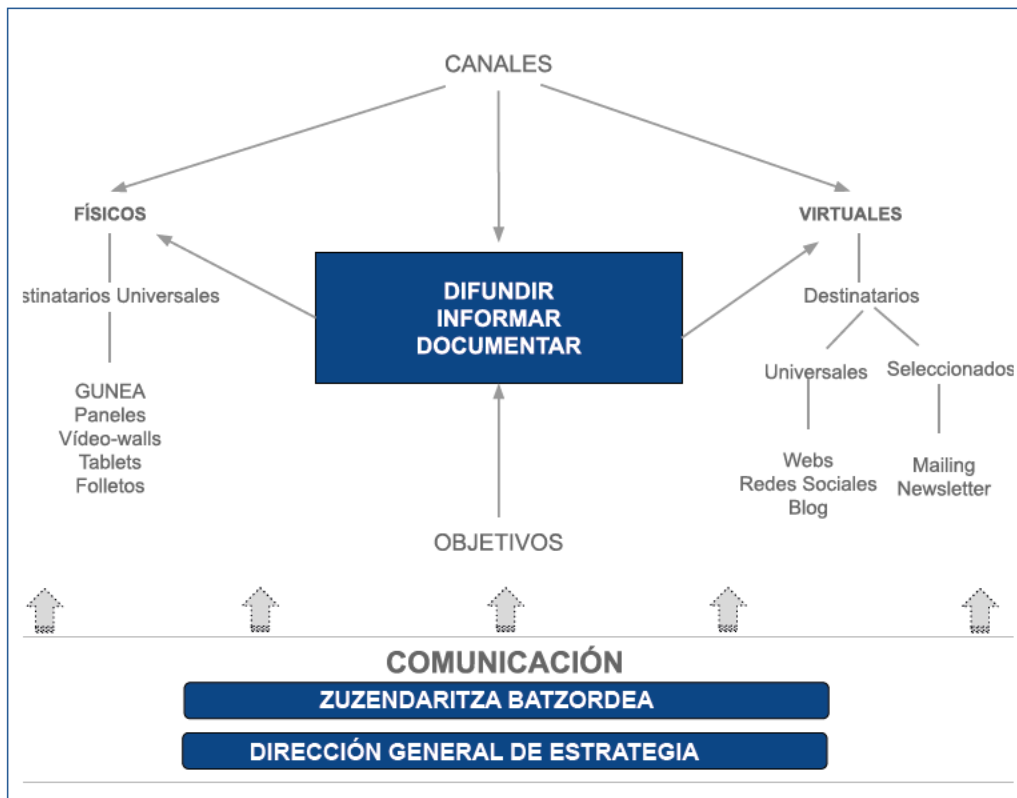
CANALES

FÍSICOS

stinatarios Universales

GUNEA
Paneles
Vídeo-walls
Tablets
Folletos

DIFUNDIR
INFORMAR
DOCUMENTAR

VIRTUALES

Destinatarios

Universales

Seleccionados

Webs
Redes Sociales
Blog

Mailing
Newsletter

OBJETIVOS

COMUNICACIÓN

ZUZENDARITZA BATZORDEA

DIRECCIÓN GENERAL DE ESTRATEGIA